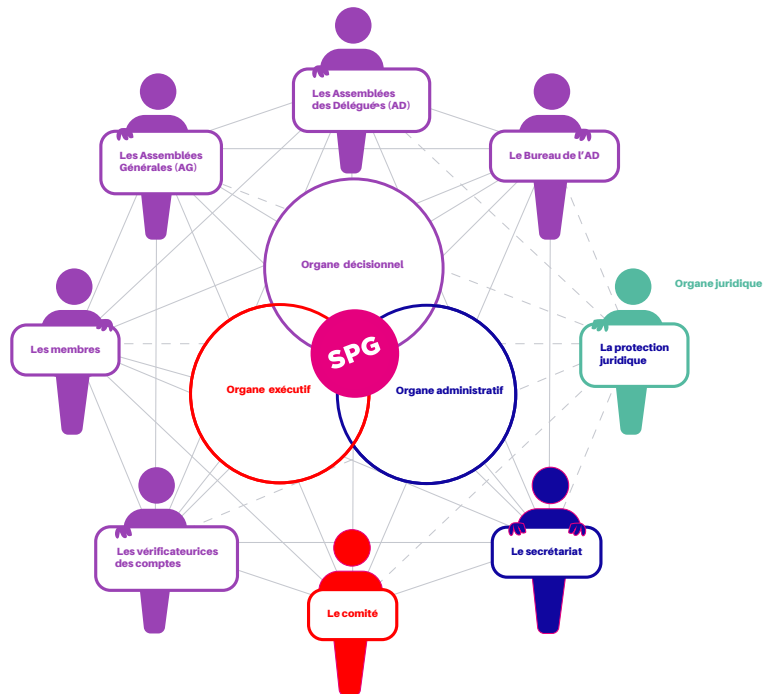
Les Assemblées des Délégu·es (AD)

Les Assemblées Générales (AG)

Le Bureau de l'AD

Organe décisionnel

Organe juridique

Les membres

SPG

La protection juridique

Organe exécutif

Organe administratif

Les vérificateurices des comptes

Le secrétariat

Le comité